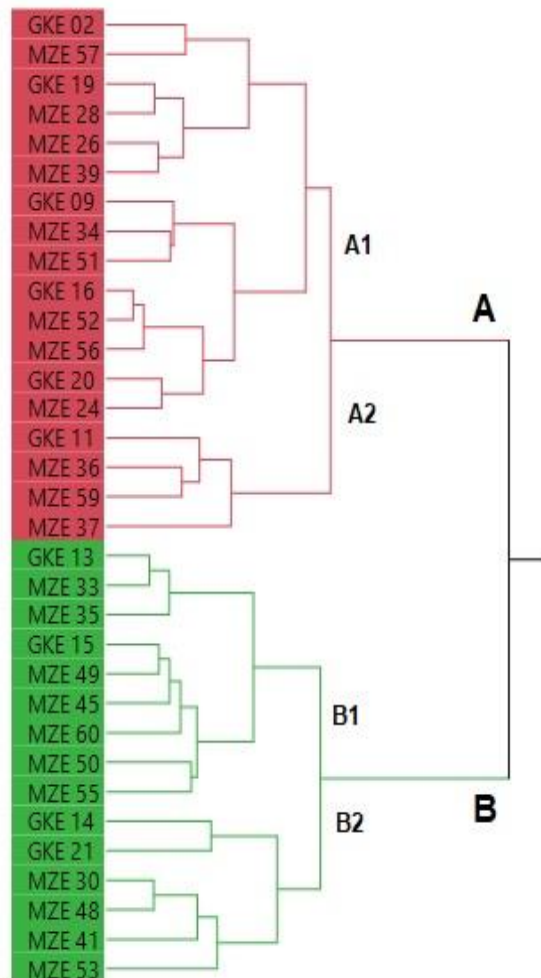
GKE 02
MZE 57
GKE 19
MZE 28
MZE 26
MZE 39
GKE 09
MZE 34
MZE 51
GKE 16
MZE 52
MZE 56
GKE 20
MZE 24
GKE 11
MZE 36
MZE 59
MZE 37
GKE 13
MZE 33
MZE 35
GKE 15
MZE 49
MZE 45
MZE 60
MZE 50
MZE 55
GKE 14
GKE 21
MZE 30
MZE 48
MZE 41
MZE 53

A1
A2
A
B1
B2
B